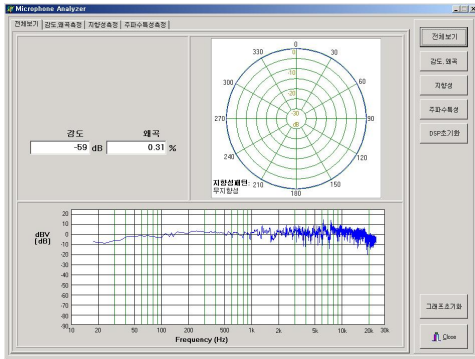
Microphone Analyzer

전체보기 | 감도,왜곡측정 | 지향성측정 | 주파수특성측정

감도
-59 dB

왜곡
0.31 %

0
330
30
300
60
270
90
240
120
210
150
180
0
-10
-20
-30
-40

지향성패턴:
무지향성

dBV
[dB]

20
10
0
-10
-20
-30
-40
-50
-60
-70
-80
-90

10
20
50
100
200
500
1k
2k
5k
10k
20k
30k

Frequency (Hz)

전체보기
감도, 왜곡
지향성
주파수특성
DSP초기화
그래프초기화
Close